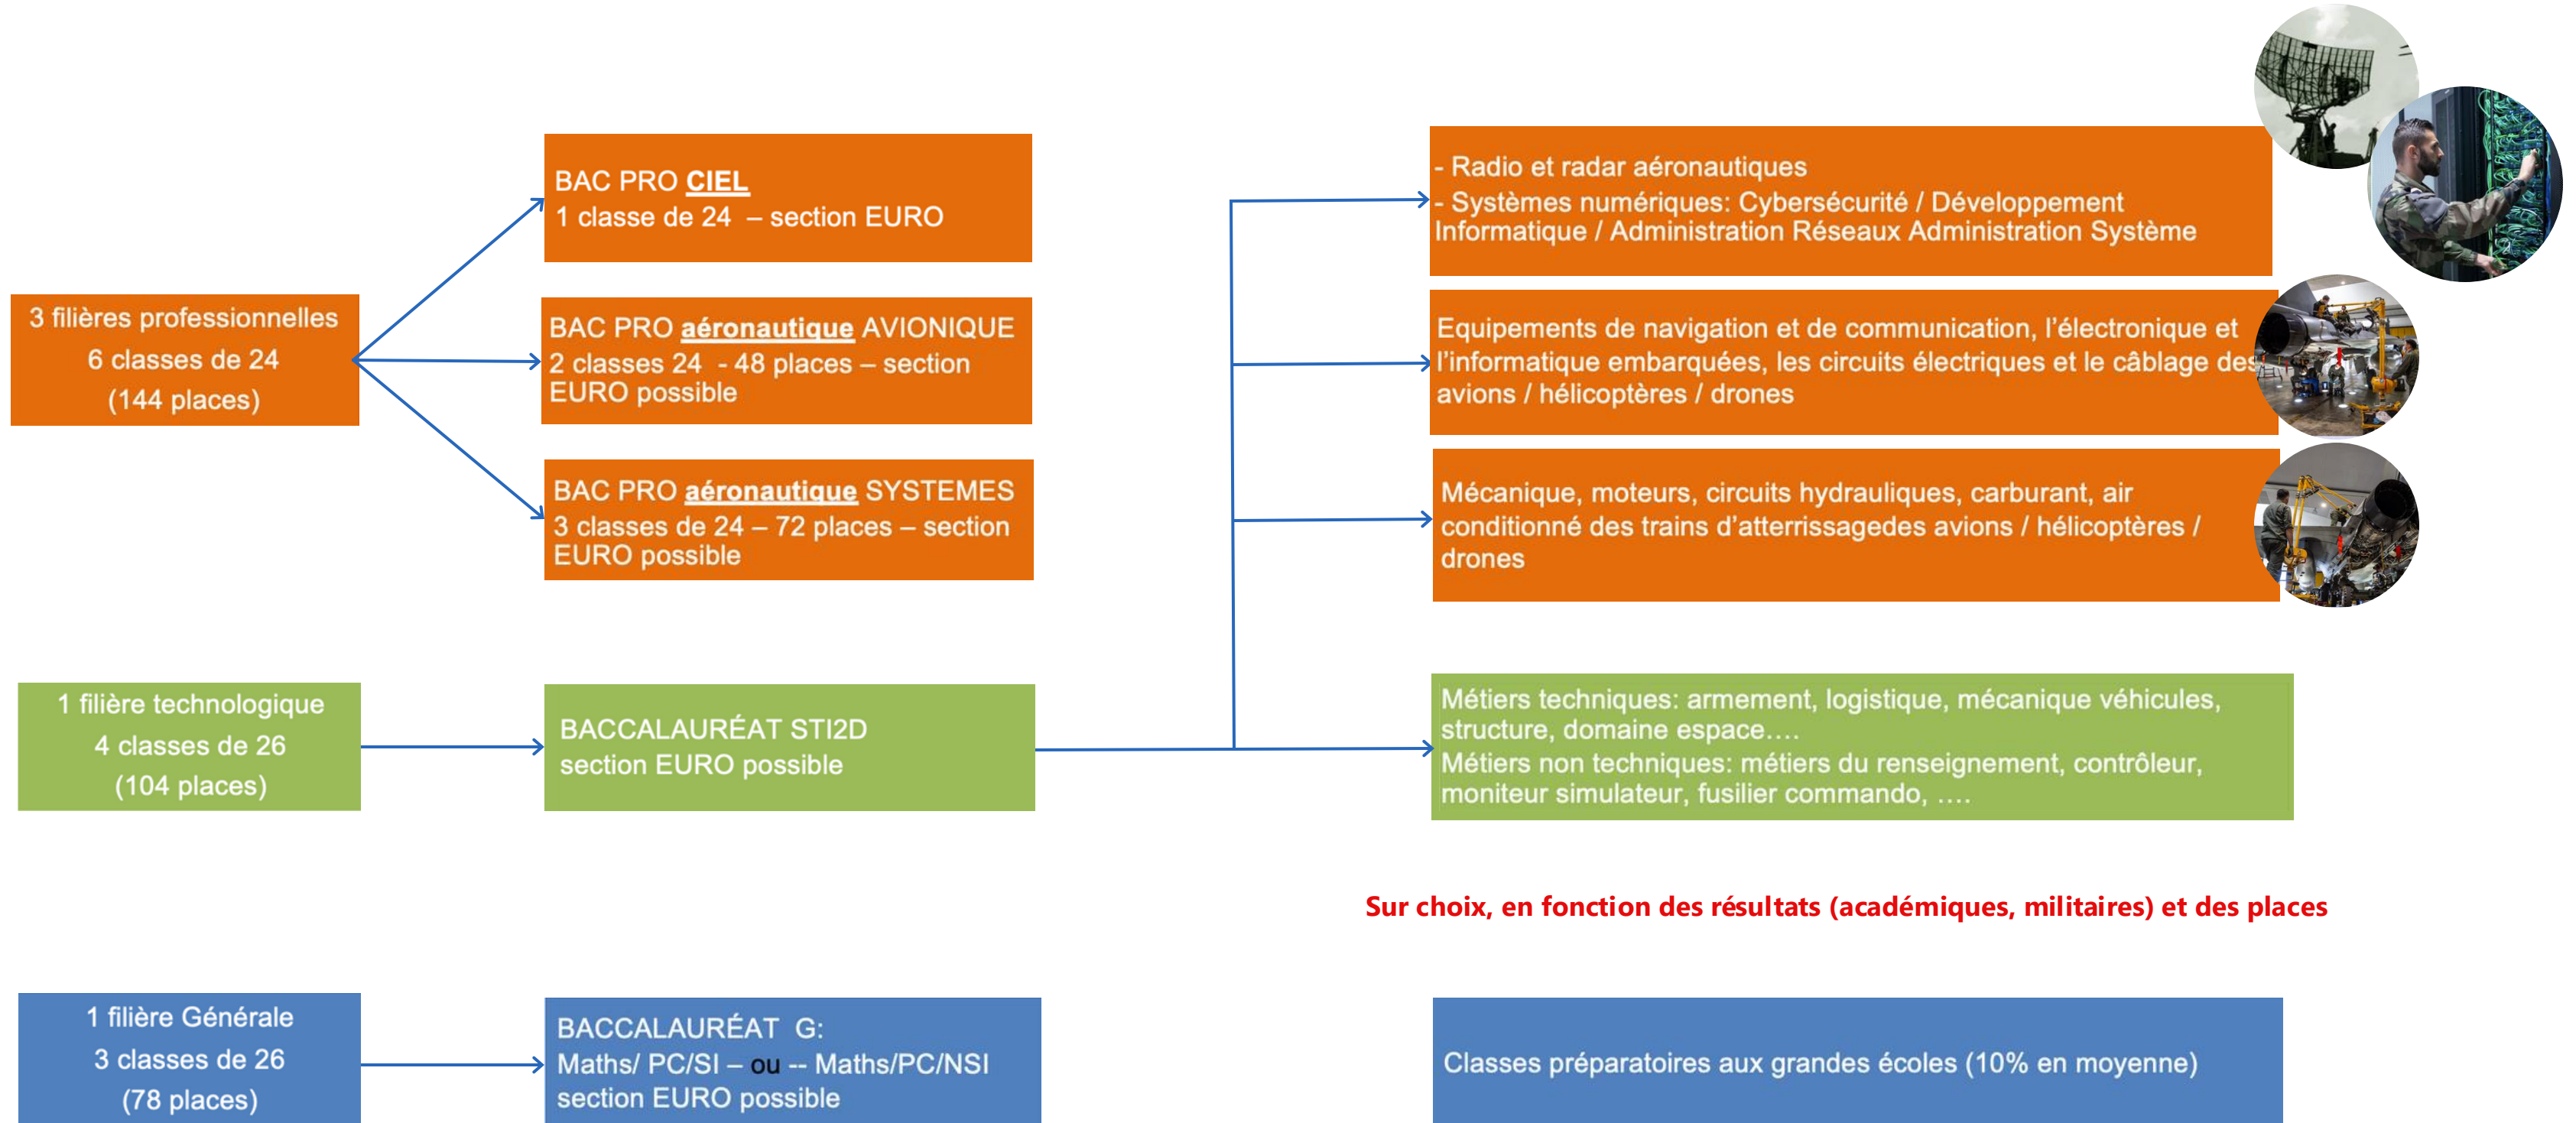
3 filières professionnelles
6 classes de 24
(144 places)

BAC PRO CIEL
1 classe de 24 – section EURO

BAC PRO aéronautique AVIONIQUE
2 classes 24 - 48 places – section EURO possible

BAC PRO aéronautique SYSTEMES
3 classes de 24 – 72 places – section EURO possible

- Radio et radar aéronautiques
- Systèmes numériques: Cybersécurité / Développement Informatique / Administration Réseaux Administration Système

Equipements de navigation et de communication, l'électronique et l'informatique embarquées, les circuits électriques et le câblage des avions / hélicoptères / drones

Mécanique, moteurs, circuits hydrauliques, carburant, air conditionné des trains d'atterrissagedes avions / hélicoptères / drones

1 filière technologique
4 classes de 26
(104 places)

BACCALAURÉAT STI2D
section EURO possible

Métiers techniques: armement, logistique, mécanique véhicules, structure, domaine espace….
Métiers non techniques: métiers du renseignement, contrôleur, moniteur simulateur, fusilier commando, ….

Sur choix, en fonction des résultats (académiques, militaires) et des places

1 filière Générale
3 classes de 26
(78 places)

BACCALAURÉAT G:
Maths/ PC/SI – ou -- Maths/PC/NSI
section EURO possible

Classes préparatoires aux grandes écoles (10% en moyenne)